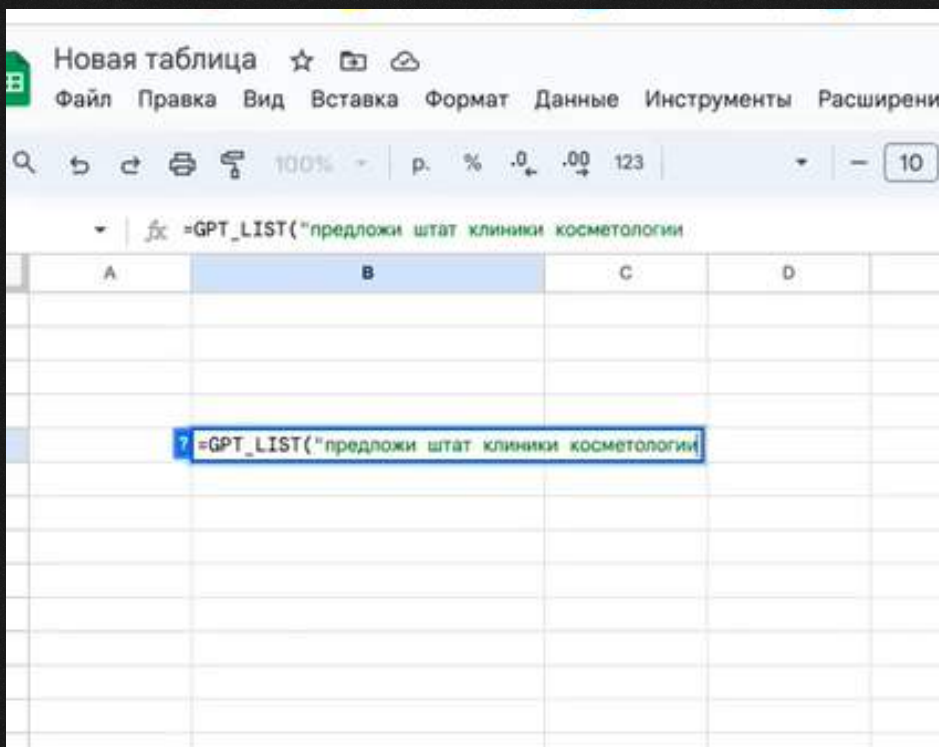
Новая таблица

Файл Правка Вид Вставка Формат Данные Инструменты Расширени

100% р. % .0 .00 123 10

fx =GPT_LIST("предложи штат клиники косметологии

| A | B | C | D |
|---|---|---|---|
| | =GPT_LIST("предложи штат клиники косметологии | | |

?